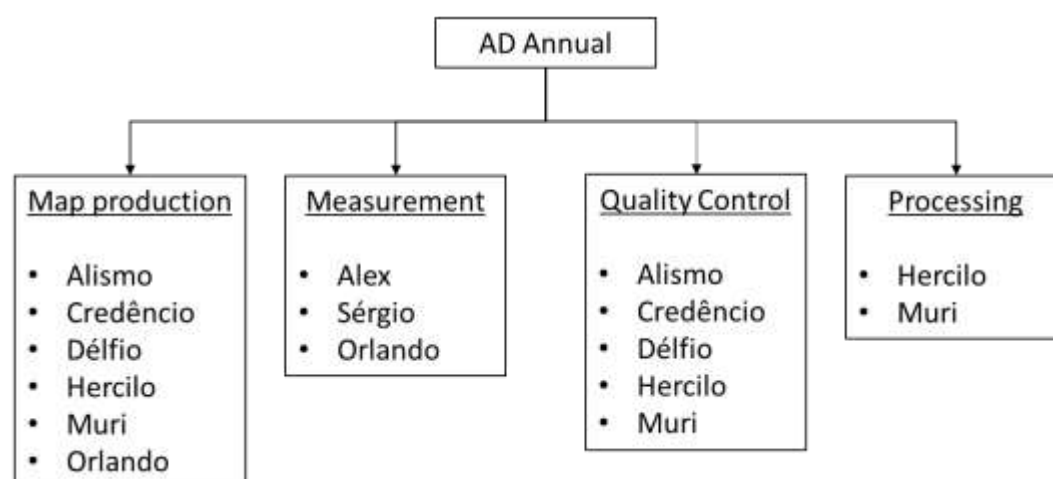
AD Annual

Map production
- Alismo
- Credêncio
- Délfio
- Hercilo
- Muri
- Orlando

Measurement
- Alex
- Sérgio
- Orlando

Quality Control
- Alismo
- Credêncio
- Délfio
- Hercilo
- Muri

Processing
- Hercilo
- Muri